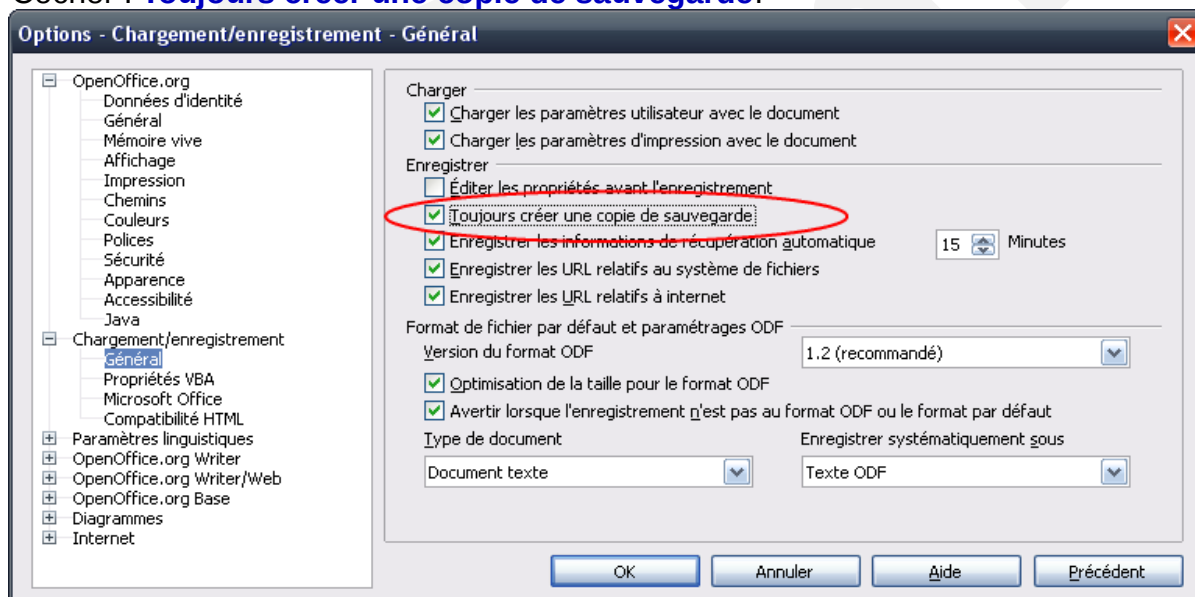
Cocher : Toujours créer une copie de sauvegarde.

Options - Chargement/enregistrement - Général

OpenOffice.org
Données d'identité
Général
Mémoire vive
Affichage
Impression
Chemins
Couleurs
Polices
Sécurité
Apparence
Accessibilité
Java
Chargement/enregistrement
Général
Propriétés VBA
Microsoft Office
Compatibilité HTML
Paramètres linguistiques
OpenOffice.org Writer
OpenOffice.org Writer/Web
OpenOffice.org Base
Diagrammes
Internet

Charger
Charger les paramètres utilisateur avec le document
Charger les paramètres d'impression avec le document
Enregistrer
Éditer les propriétés avant l'enregistrement
Toujours créer une copie de sauvegarde
Enregistrer les informations de récupération automatique 15 Minutes
Enregistrer les URL relatifs au système de fichiers
Enregistrer les URL relatifs à internet
Format de fichier par défaut et paramétrages ODF
Version du format ODF
1.2 (recommandé)
Optimisation de la taille pour le format ODF
Avertir lorsque l'enregistrement n'est pas au format ODF ou le format par défaut
Type de document
Document texte
Enregistrer systématiquement sous
Texte ODF

OK
Annuler
Aide
Précédent